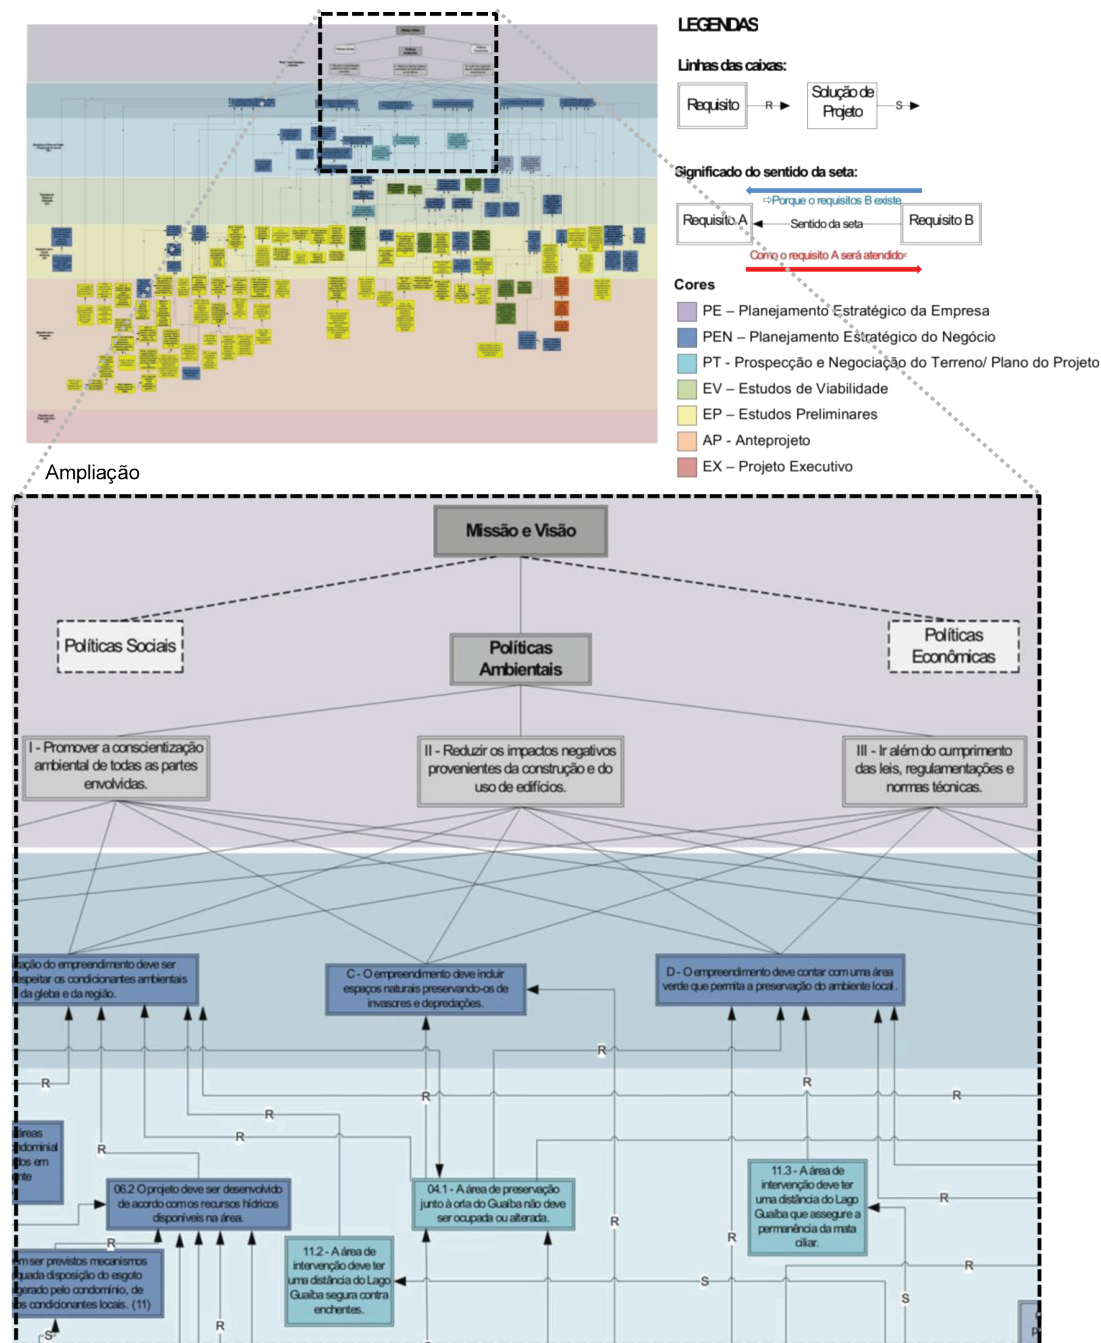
LEGENDAS

Linhas das caixas:

Requisito — R → Solução de Projeto — S →

Significado do sentido da seta:

⇨Porque o requisitos B existe

Requisito A ← Sentido da seta — Requisito B

Como o requisito A será atendido⇦

Cores

PE – Planejamento Estratégico da Empresa

PEN – Planejamento Estratégico do Negócio

PT - Prospecção e Negociação do Terreno/ Plano do Projeto

EV – Estudos de Viabilidade

EP – Estudos Preliminares

AP - Anteprojeto

EX – Projeto Executivo

Ampliação

Missão e Visão

Políticas Sociais

Políticas Ambientais

Políticas Econômicas

I - Promover a conscientização ambiental de todas as partes envolvidas.

II - Reduzir os impactos negativos provenientes da construção e do uso de edifícios.

III - Ir além do cumprimento das leis, regulamentações e normas técnicas.

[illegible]ação do empreendimento deve ser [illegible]espeitar os condicionantes ambientais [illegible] da gleba e da região.

C - O empreendimento deve incluir espaços naturais preservando-os de invasores e depredações.

D - O empreendimento deve contar com uma área verde que permita a preservação do ambiente local.

R R R R R R R R R R R R R

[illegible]reas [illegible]dominial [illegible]tos em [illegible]nte

06.2 O projeto deve ser desenvolvido de acordo com os recursos hídricos disponíveis na área.

04.1 - A área de preservação junto à orla do Guaíba não deve ser ocupada ou alterada.

11.3 - A área de intervenção deve ter uma distância do Lago Guaíba que assegure a permanência da mata ciliar.

11.2 - A área de intervenção deve ter uma distância do Lago Guaíba segura contra enchentes.

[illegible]m ser previstos mecanismos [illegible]quada disposição do esgoto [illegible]erado pelo condomínio, de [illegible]s condicionantes locais. (11)

S S S S R R